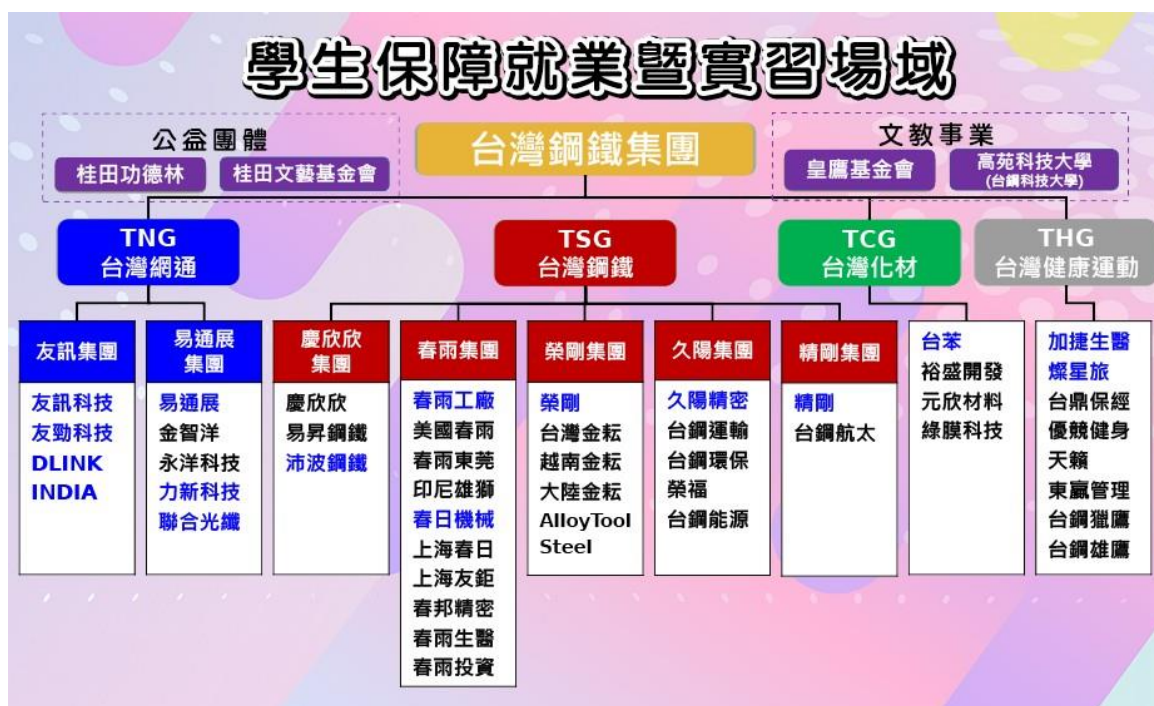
學生保障就業暨實習場域

公益團體
桂田功德林
桂田文藝基金會

台灣鋼鐵集團

文教事業
皇鷹基金會
高苑科技大學
(台鋼科技大學)

TNG
台灣網通

TSG
台灣鋼鐵

TCG
台灣化材

THG
台灣健康運動

友訊集團
友訊科技
友勁科技
DLINK
INDIA

易通展集團
易通展
金智洋
永洋科技
力新科技
聯合光纖

慶欣欣集團
慶欣欣
易昇鋼鐵
沛波鋼鐵

春雨集團
春雨工廠
美國春雨
春雨東莞
印尼雄獅
春日機械
上海春日
上海友鉅
春邦精密
春雨生醫
春雨投資

榮剛集團
榮剛
台灣金耘
越南金耘
大陸金耘
AlloyTool Steel

久陽集團
久陽精密
台鋼運輸
台鋼環保
榮福
台鋼能源

精剛集團
精剛
台鋼航太

台苯
裕盛開發
元欣材料
綠膜科技

加捷生醫
燦星旅
台鼎保經
優競健身
天籟
東贏管理
台鋼獵鷹
台鋼雄鷹